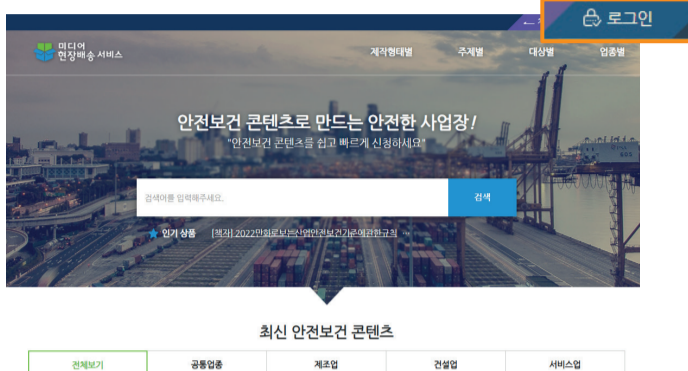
로그인

미디어
현장배송 서비스

제작형태별 주제별 대상별 업종별

안전보건 콘텐츠로 만드는 안전한 사업장!
"안전보건 콘텐츠를 쉽고 빠르게 신청하세요"

검색어를 입력해주세요.

검색

인기 상품 [책자] 2022만화로보는산업안전보건기준에관한규칙

최신 안전보건 콘텐츠

| 전체보기 | 공통업종 | 제조업 | 건설업 | 서비스업 |
|---|---|---|---|---|